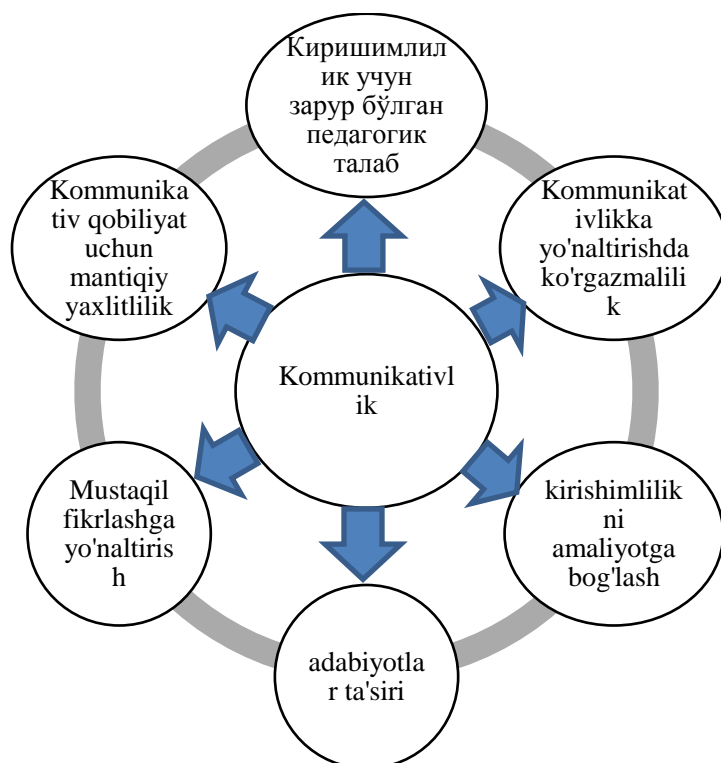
Киришимлилик учун зарур бўлган педагогик талаб

Kommunikativlikka yo'naltirishda ko'rgazmalilik

kirishimlilikni amaliyotga bog'lash

adabiyotlar ta'siri

Mustaqil fikrlashga yo'naltirish

Kommunikativ qobiliyat uchun mantiqiy yaxlitlilik

Kommunikativlik